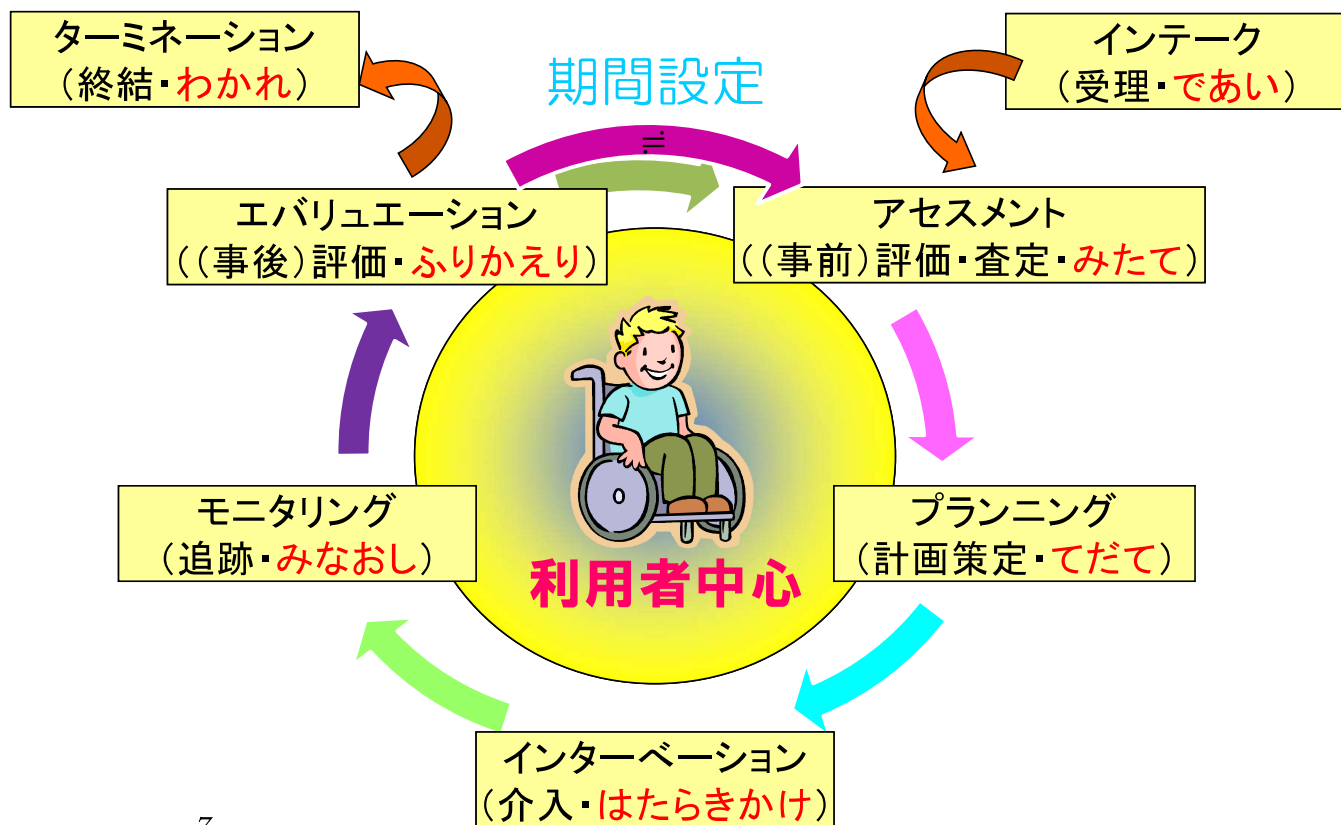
ターミネーション
（終結・わかれ）

期間設定

≒

インテーク
（受理・であい）

エバリュエーション
（（事後）評価・ふりかえり）

アセスメント
（（事前）評価・査定・みたて）

モニタリング
（追跡・みなおし）

利用者中心

プランニング
（計画策定・てだて）

インターベーション
（介入・はたらきかけ）

7